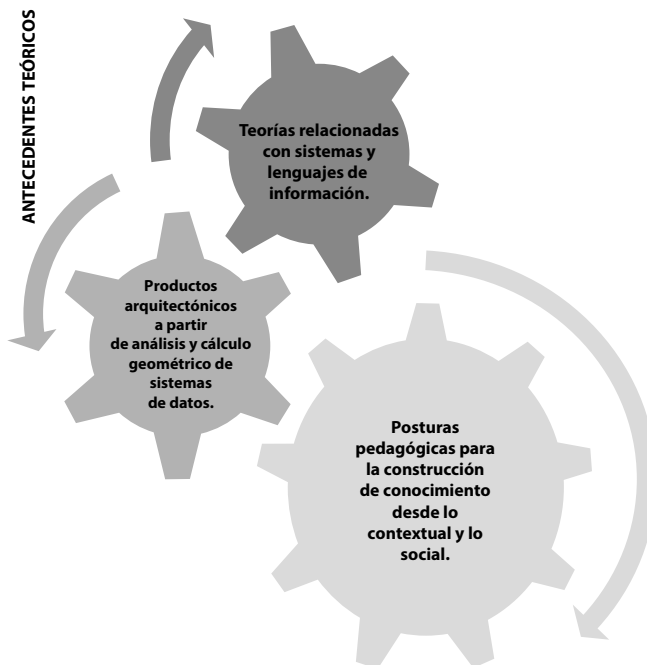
ANTECEDENTES TEÓRICOS

Teorías relacionadas con sistemas y lenguajes de información.

Productos arquitectónicos a partir de análisis y cálculo geométrico de sistemas de datos.

Posturas pedagógicas para la construcción de conocimiento desde lo contextual y lo social.